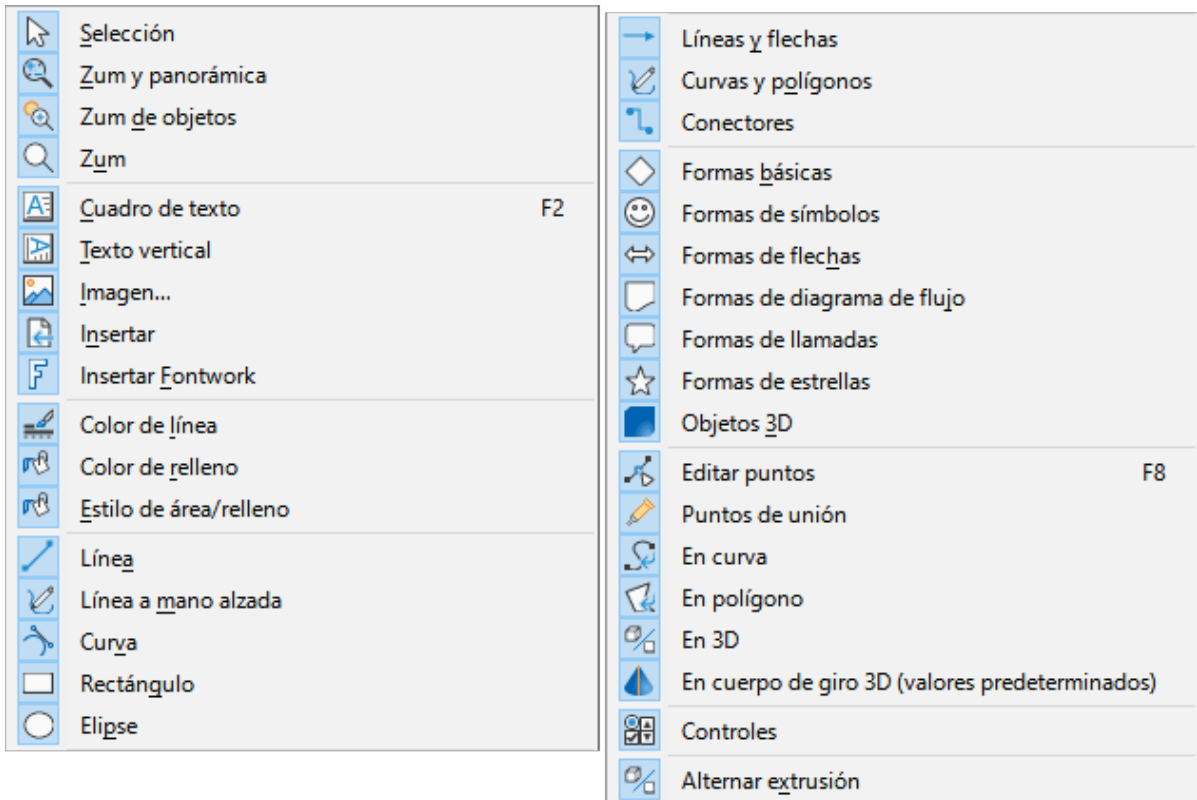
Selección
Zum y panorámica
Zum de objetos
Zum

Cuadro de texto F2
Texto vertical
Imagen...
Insertar
Insertar Fontwork

Color de línea
Color de relleno
Estilo de área/relleno

Línea
Línea a mano alzada
Curva
Rectángulo
Elipse

Líneas y flechas
Curvas y polígonos
Conectores

Formas básicas
Formas de símbolos
Formas de flechas
Formas de diagrama de flujo
Formas de llamadas
Formas de estrellas
Objetos 3D

Editar puntos F8
Puntos de unión
En curva
En polígono
En 3D
En cuerpo de giro 3D (valores predeterminados)

Controles

Alternar extrusión